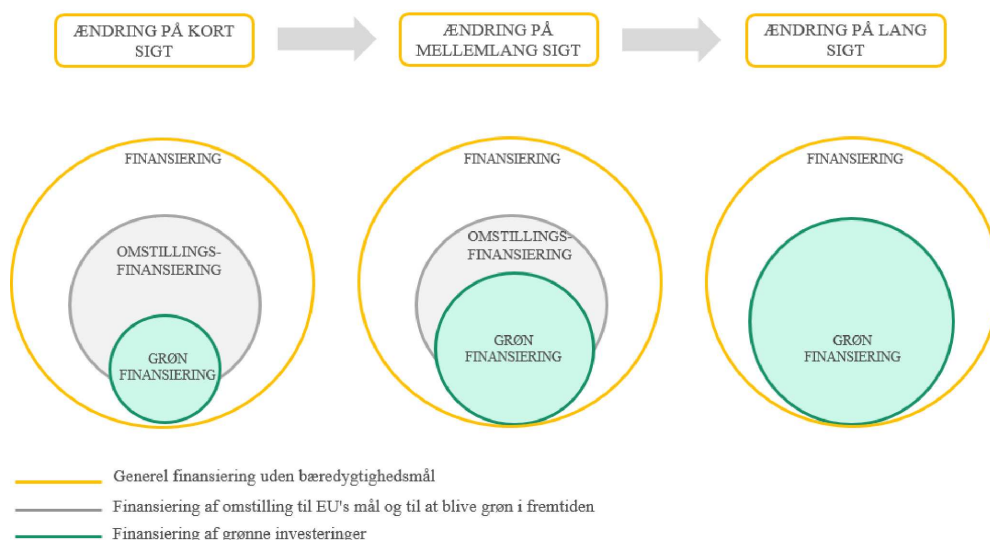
ÆNDRING PÅ KORT SIGT

ÆNDRING PÅ MELLEMLANG SIGT

ÆNDRING PÅ LANG SIGT

FINANSIERING

OMSTILLINGS-FINANSIERING

GRØN FINANSIERING

FINANSIERING

OMSTILLINGS-FINANSIERING

GRØN FINANSIERING

FINANSIERING

GRØN FINANSIERING

Generel finansiering uden bæredygtighedsmål

Finansiering af omstilling til EU's mål og til at blive grøn i fremtiden

Finansiering af grønne investeringer